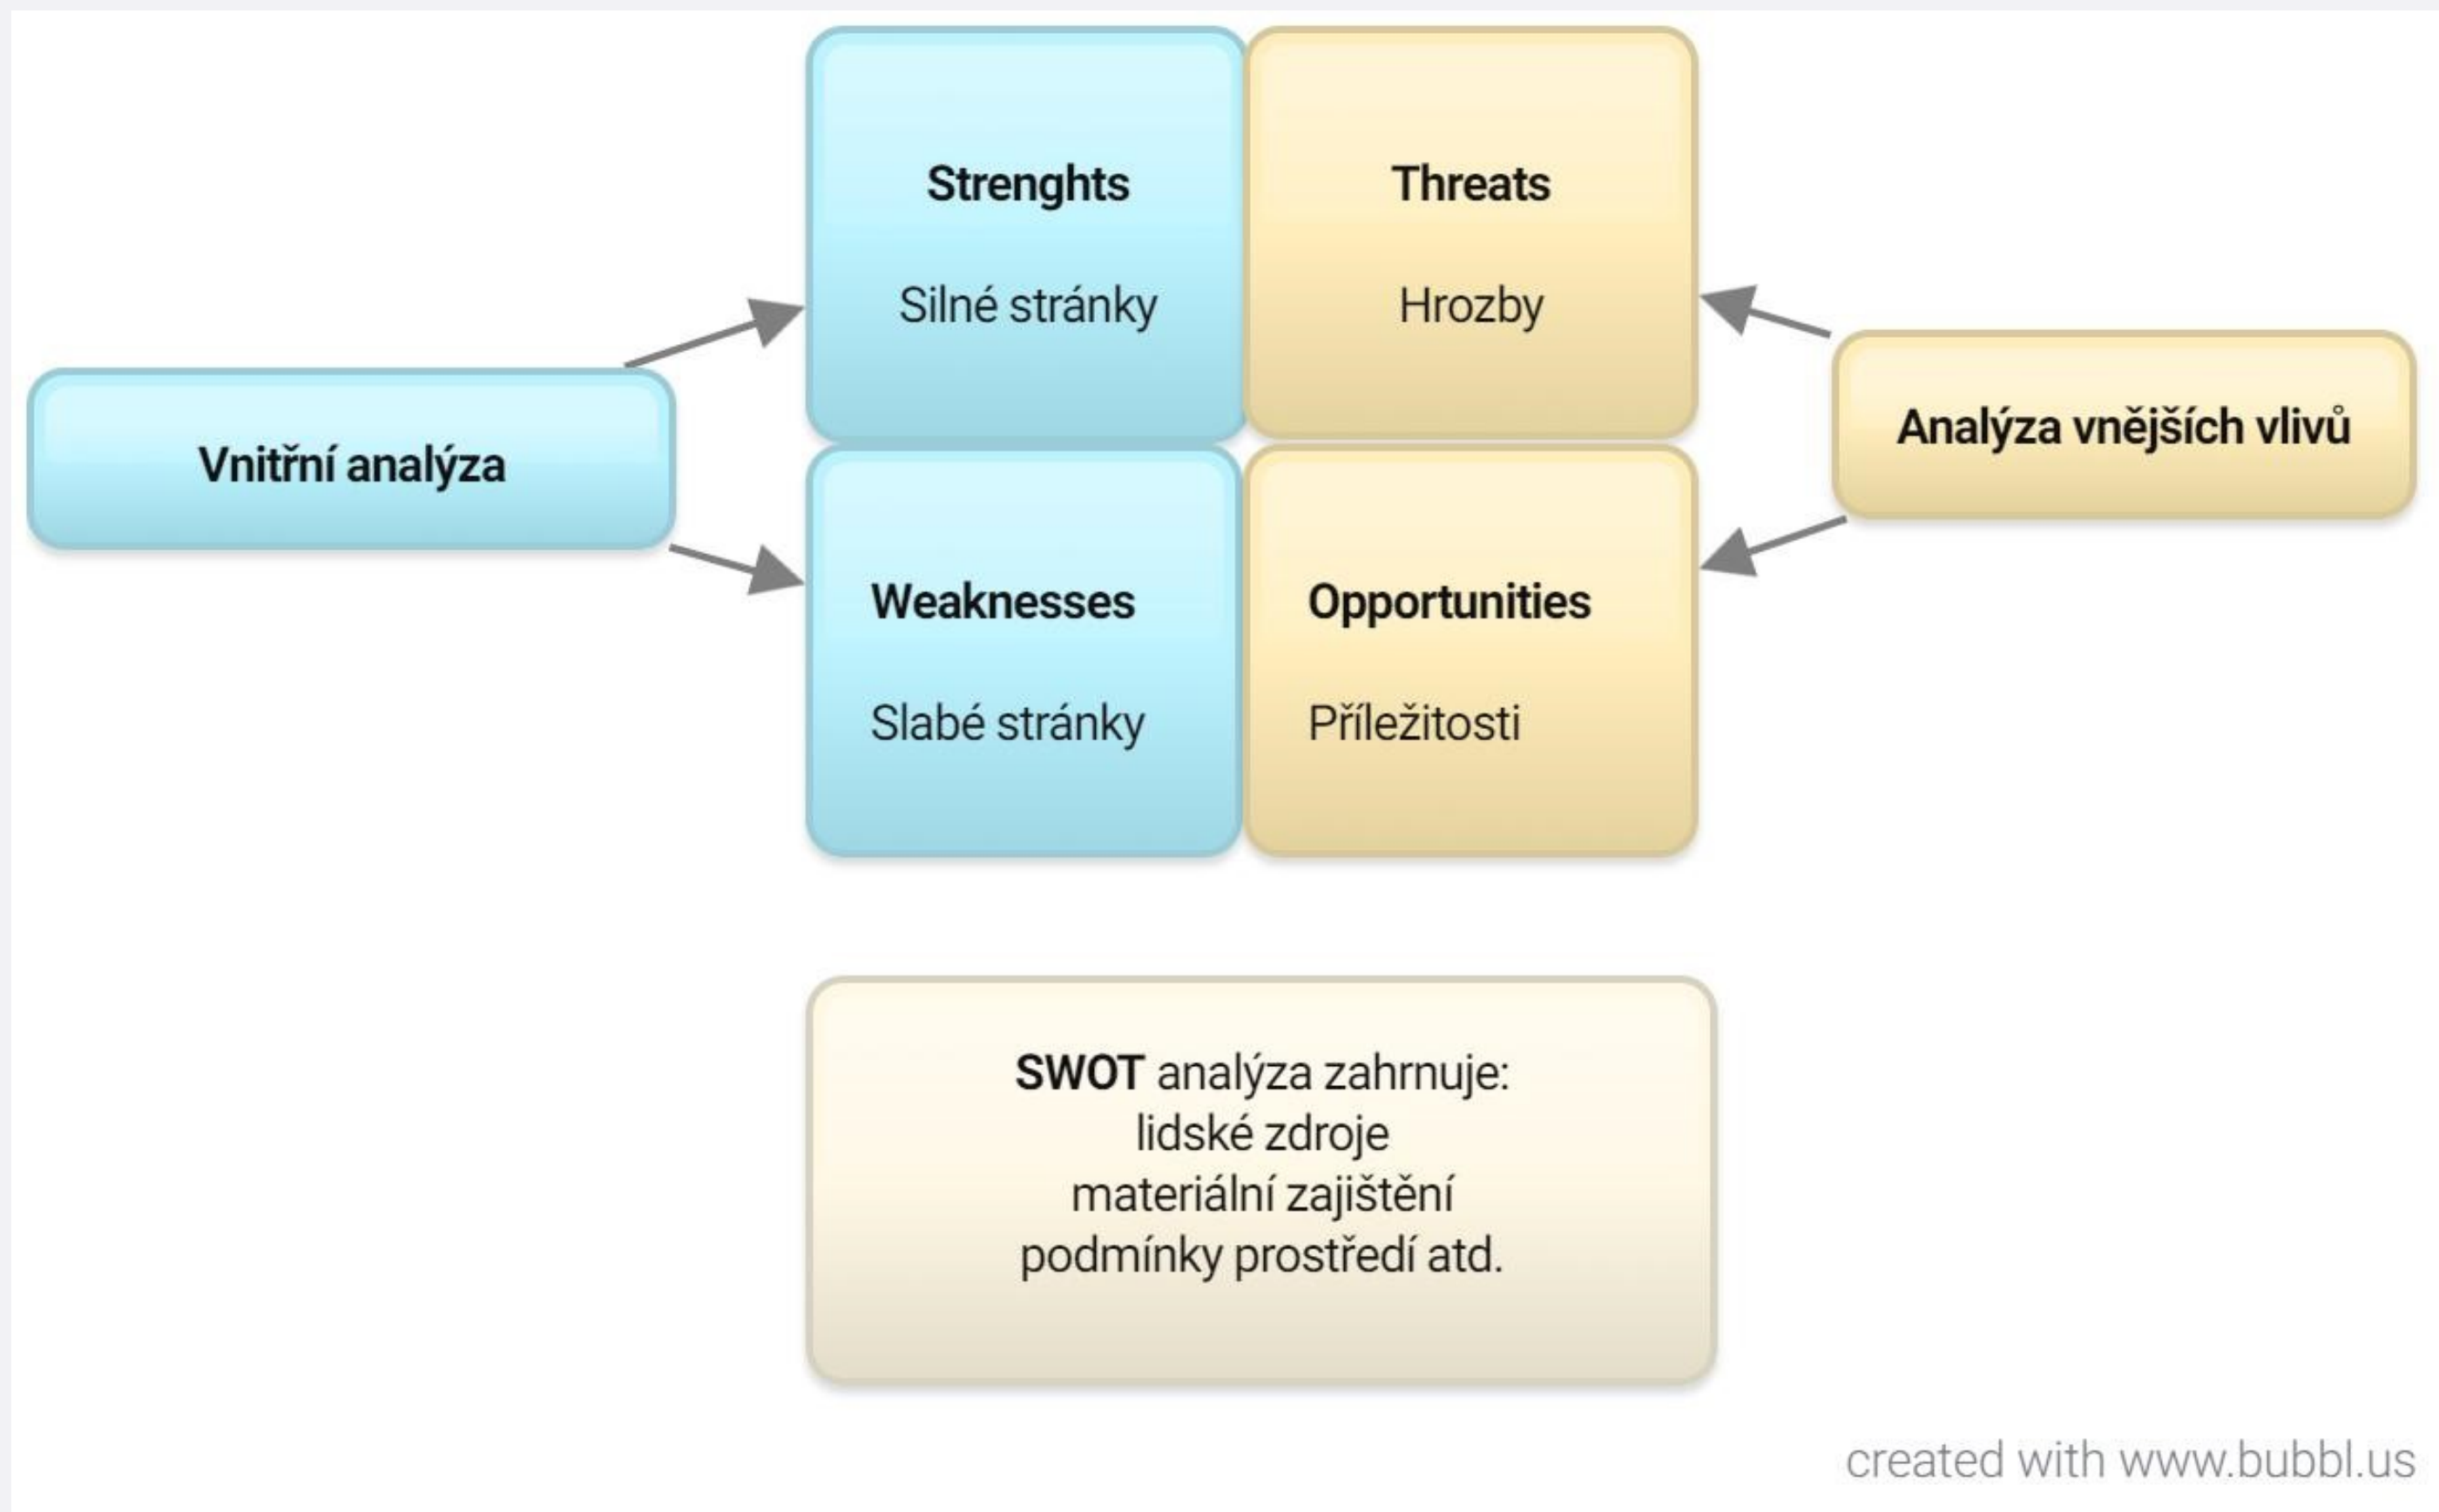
Vnitřní analýza

Strenghts

Silné stránky

Threats

Hrozby

Analýza vnějších vlivů

Weaknesses

Slabé stránky

Opportunities

Příležitosti

**SWOT** analýza zahrnuje:
lidské zdroje
materiální zajištění
podmínky prostředí atd.

created with www.bubbl.us